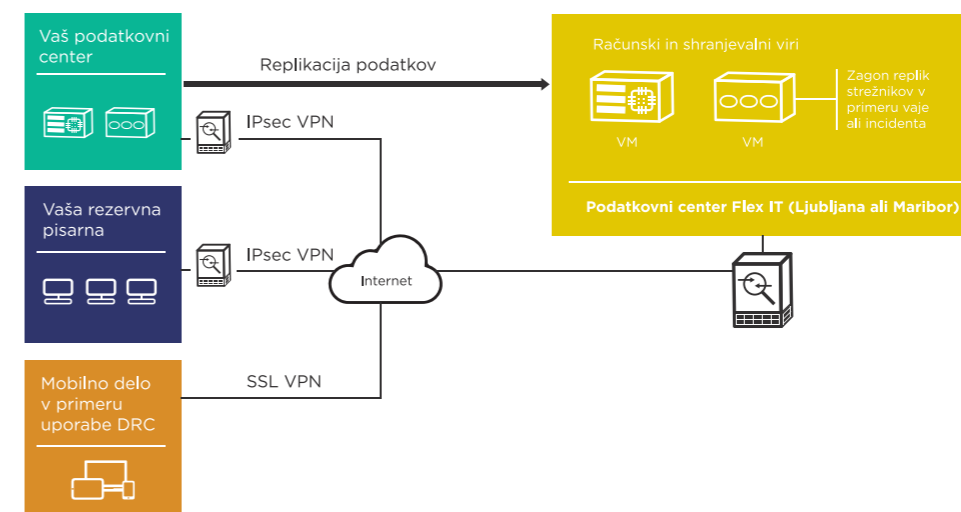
Vaš podatkovni center

Replikacija podatkov

IPsec VPN

Vaša rezervna pisarna

IPsec VPN

Internet

Mobilno delo v primeru uporabe DRC

SSL VPN

Računski in shranjevalni viri

VM

VM

Zagon replik strežnikov v primeru vaje ali incidenta

Podatkovni center Flex IT (Ljubljana ali Maribor)